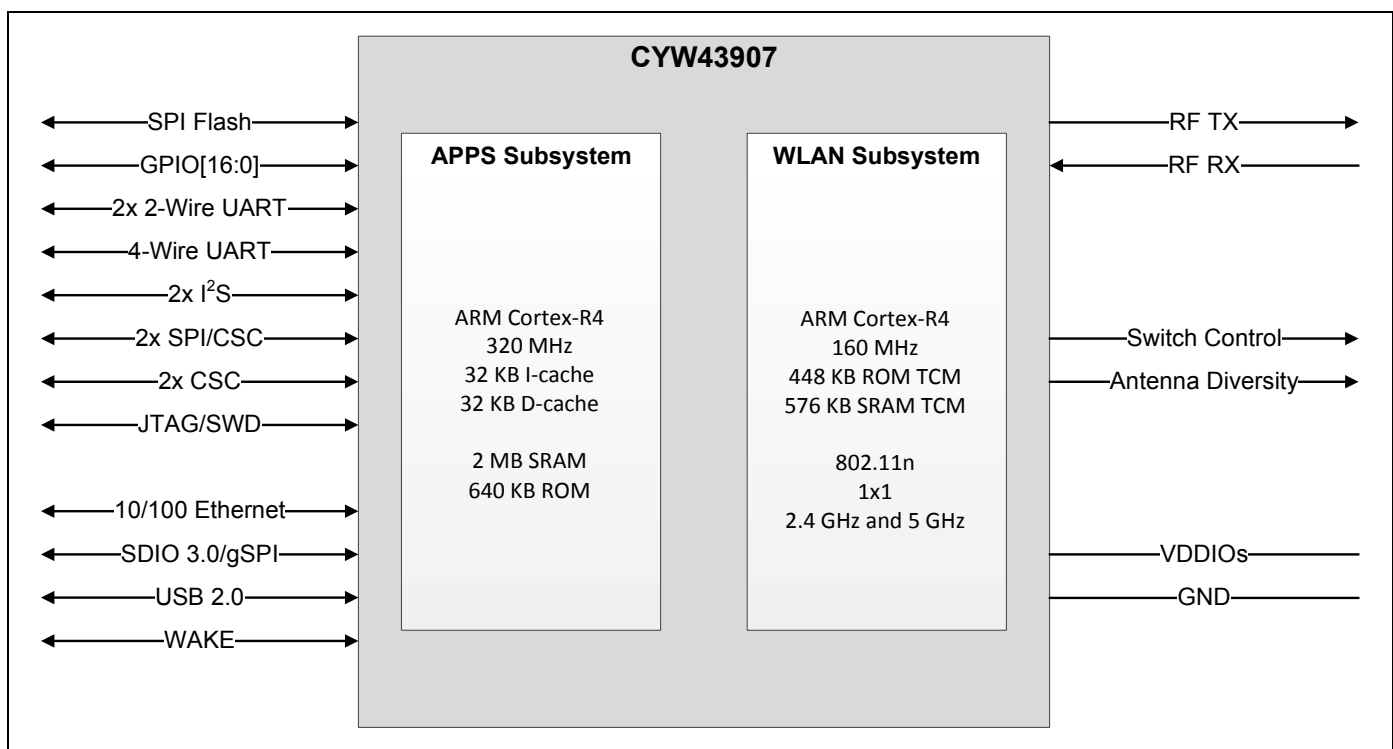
CYW43907

SPI Flash
GPIO[16:0]
2x 2-Wire UART
4-Wire UART
2x I$^2$S
2x SPI/CSC
2x CSC
JTAG/SWD
10/100 Ethernet
SDIO 3.0/gSPI
USB 2.0
WAKE

APPS Subsystem

ARM Cortex-R4
320 MHz
32 KB I-cache
32 KB D-cache

2 MB SRAM
640 KB ROM

WLAN Subsystem

ARM Cortex-R4
160 MHz
448 KB ROM TCM
576 KB SRAM TCM

802.11n
1x1
2.4 GHz and 5 GHz

RF TX
RF RX
Switch Control
Antenna Diversity
VDDIOs
GND